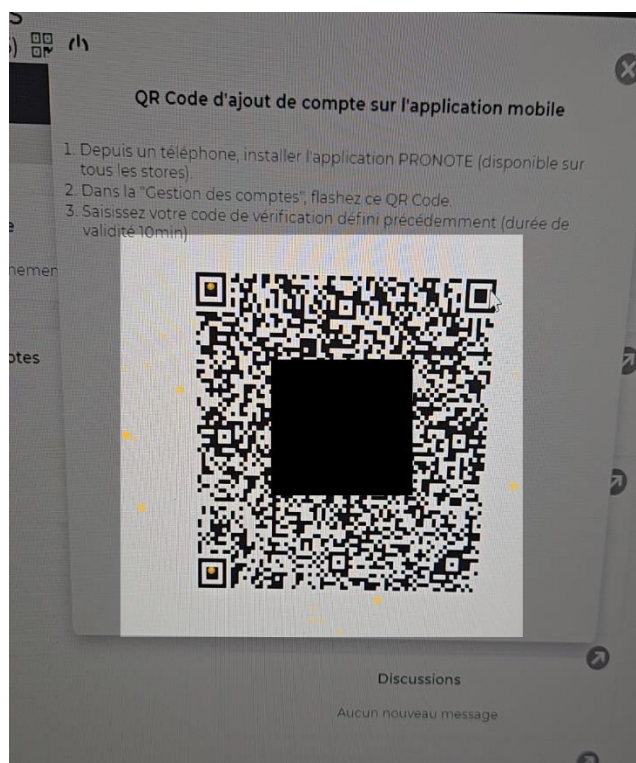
QR Code d'ajout de compte sur l'application mobile

1. Depuis un téléphone, installer l'application PRONOTE (disponible sur tous les stores).
2. Dans la "Gestion des comptes", flashez ce QR Code.
3. Saisissez votre code de vérification défini précédemment (durée de validité 10min).

nemen

otes

Discussions

Aucun nouveau message